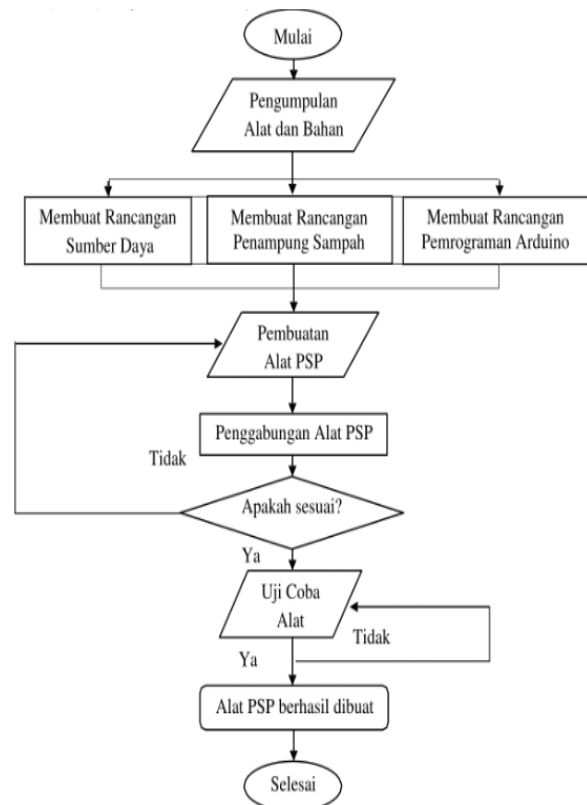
Mulai

Pengumpulan Alat dan Bahan

Membuat Rancangan Sumber Daya

Membuat Rancangan Penampung Sampah

Membuat Rancangan Pemrograman Arduino

Pembuatan Alat PSP

Penggabungan Alat PSP

Tidak

Apakah sesuai?

Ya

Uji Coba Alat

Tidak

Ya

Alat PSP berhasil dibuat

Selesai